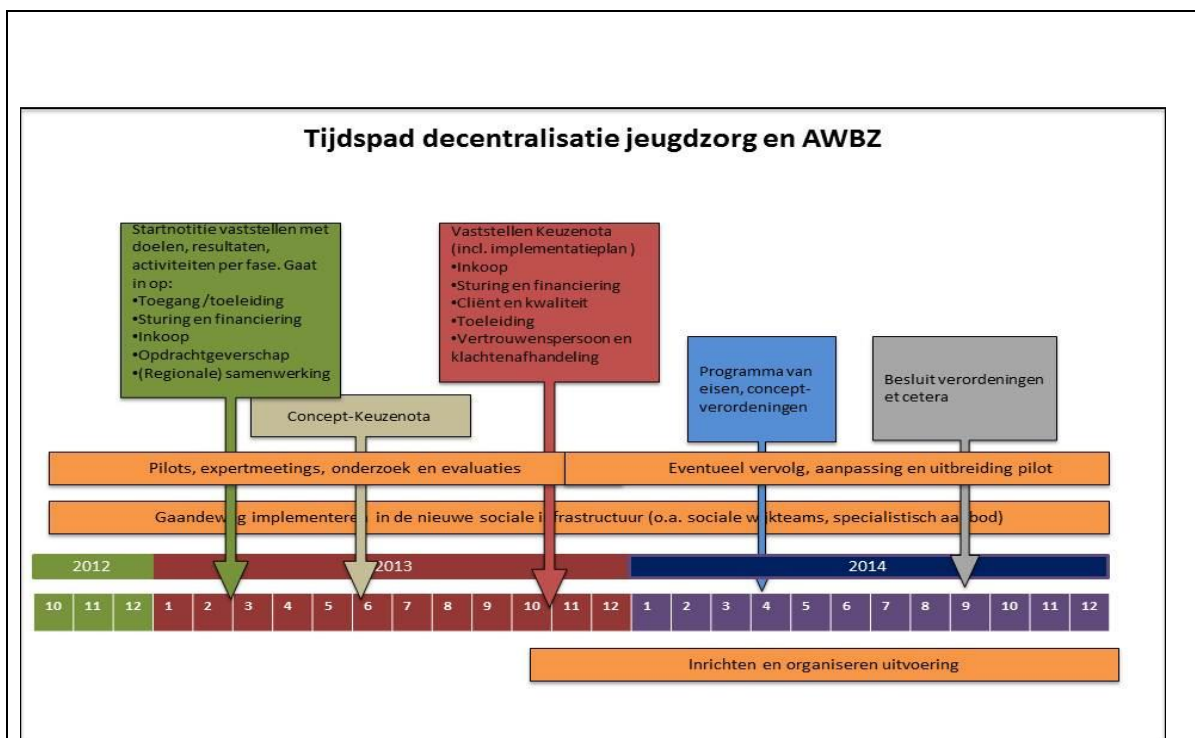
Tijdspad decentralisatie jeugdzorg en AWBZ

Startnotitie vaststellen met doelen, resultaten, activiteiten per fase. Gaat in op:
•Toegang/toeleiding
•Sturing en financiering
•Inkoop
•Opdrachtgeverschap
•(Regionale) samenwerking

Concept-Keuzenota

Vaststellen Keuzenota (incl. implementatieplan )
•Inkoop
•Sturing en financiering
•Cliënt en kwaliteit
•Toeleiding
•Vertrouwenspersoon en klachtenafhandeling

Programma van eisen, concept-verordeningen

Besluit verordeningen et cetera

Pilots, expertmeetings, onderzoek en evaluaties

Eventueel vervolg, aanpassing en uitbreiding pilot

Gaandeweg implementere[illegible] in de nieuwe sociale i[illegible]frastructuur (o.a. sociale w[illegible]kteams, specialistisch aa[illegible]bod)

2012 | 2013 | 2014

10 11 12 1 2 3 4 5 6 7 8 9 10 11 12 1 2 3 4 5 6 7 8 9 10 11 12

Inrichten en organiseren uitvoering